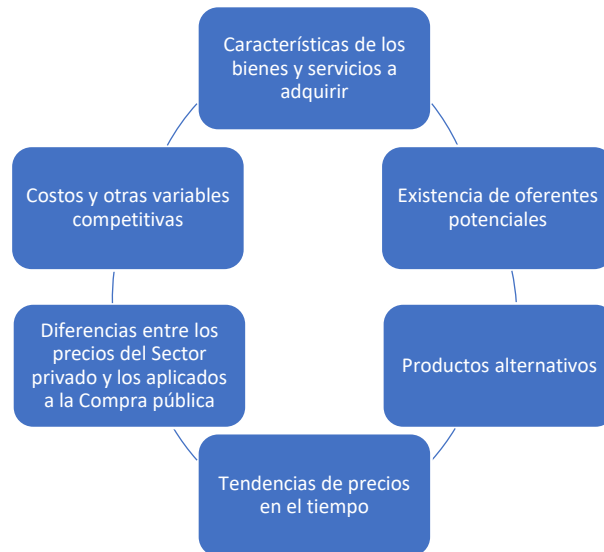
Características de los bienes y servicios a adquirir

Existencia de oferentes potenciales

Productos alternativos

Tendencias de precios en el tiempo

Diferencias entre los precios del Sector privado y los aplicados a la Compra pública

Costos y otras variables competitivas